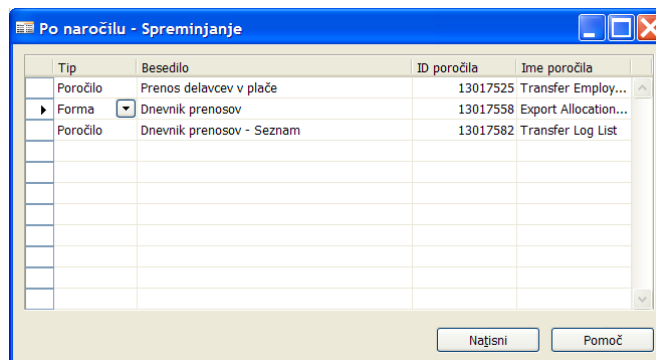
Po naročilu - Spreminjanje

| Tip | Besedilo | ID poročila | Ime poročila |
|---|---|---|---|
| Poročilo | Prenos delavcev v plače | 13017525 | Transfer Employ... |
| Forma | Dnevnik prenosov | 13017558 | Export Allocation... |
| Poročilo | Dnevnik prenosov - Seznam | 13017582 | Transfer Log List |

Natisni
Pomoč